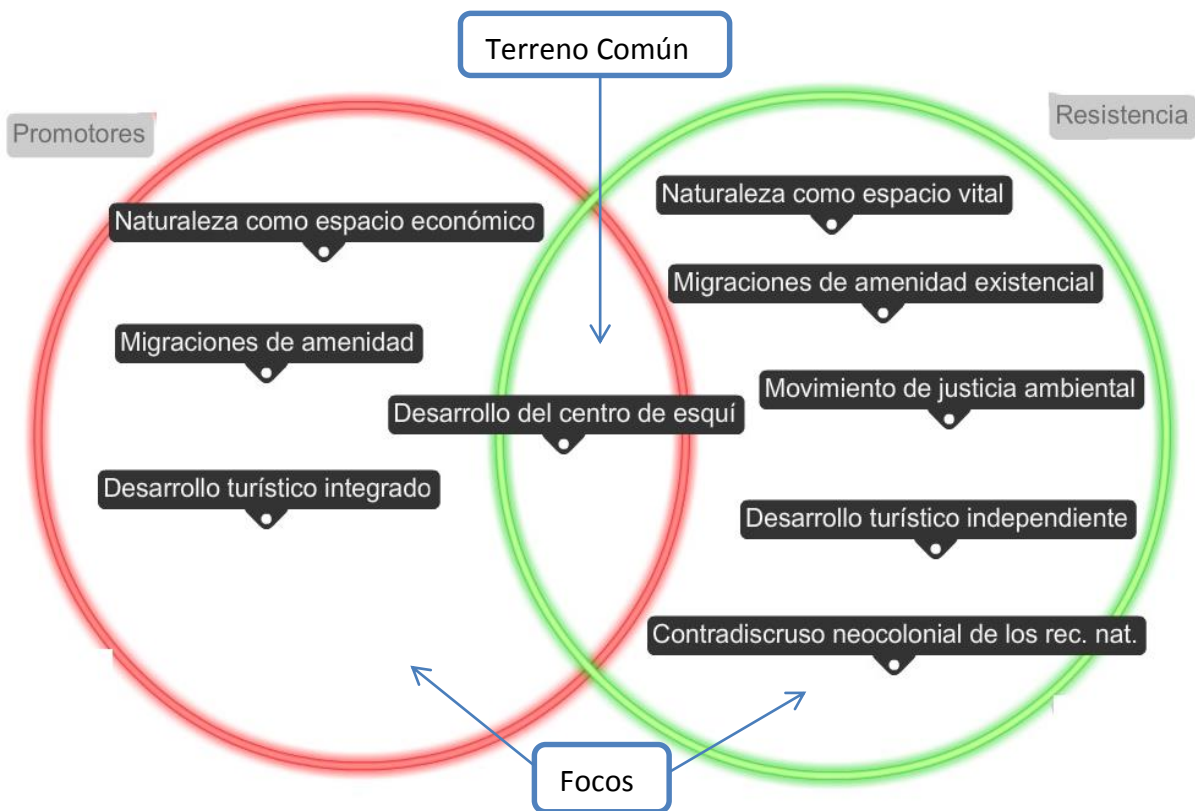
Terreno Común

Promotores

Resistencia

Naturaleza como espacio económico

Migraciones de amenidad

Desarrollo turístico integrado

Desarrollo del centro de esquí

Naturaleza como espacio vital

Migraciones de amenidad existencial

Movimiento de justicia ambiental

Desarrollo turístico independiente

Contradiscruso neocolonial de los rec. nat.

Focos